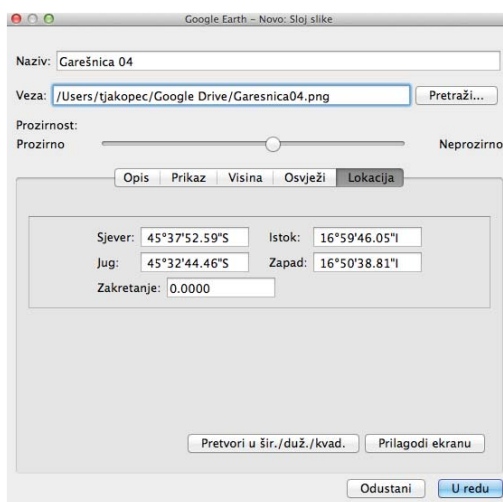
Google Earth – Novo: Sloj slike

Naziv: Garešnica 04

Veza: /Users/tjakopec/Google Drive/Garesnica04.png

Pretraži...

Prozirnost:

Prozirno

Neprozirno

Opis | Prikaz | Visina | Osvježi | Lokacija

| | | | |
|---|---|---|---|
| Sjever: | 45°37'52.59"S | Istok: | 16°59'46.05"I |
| Jug: | 45°32'44.46"S | Zapad: | 16°50'38.81"I |

Zakretanje: 0.0000

Pretvori u šir./duž./kvad.

Prilagodi ekranu

Odustani

U redu